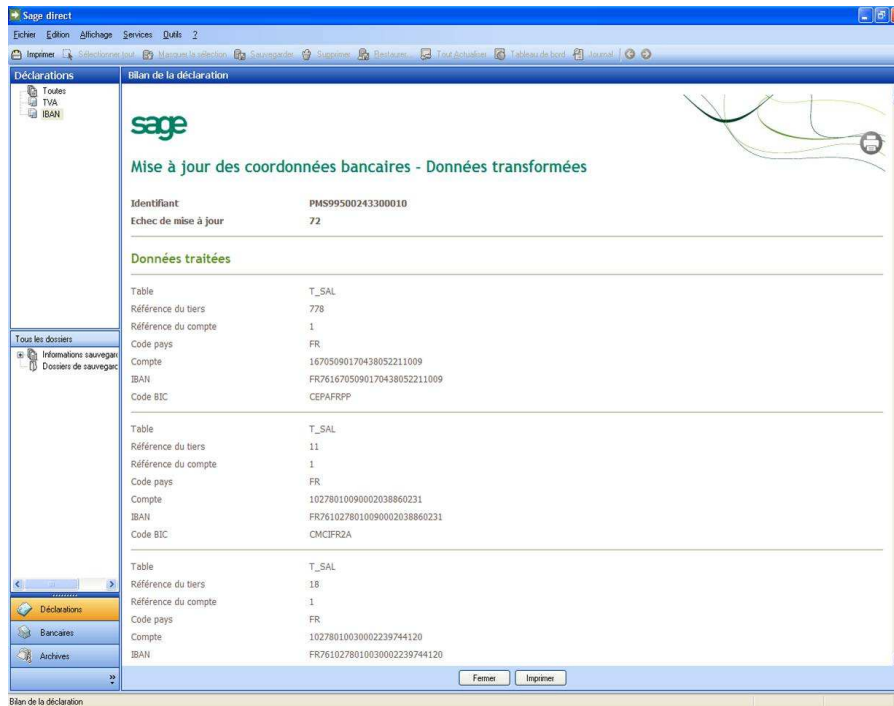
Sage direct

Fichier Edition Affichage Services Outils ?

Imprimer Sélectionner tout Marquer la sélection Sauvegarder Supprimer Restaurer... Tout Actualiser Tableau de bord Journal

Déclarations

Toutes
TVA
IBAN

Tous les dossiers

Informations sauvegard
Dossiers de sauvegard

Déclarations
Bancaires
Archives

Bilan de la déclaration

sage

Mise à jour des coordonnées bancaires - Données transformées

| | |
|---|---|
| Identifiant | PMS99500243300010 |
| Echec de mise à jour | 72 |

Données traitées

| | |
|---|---|
| Table | T_SAL |
| Référence du tiers | 778 |
| Référence du compte | 1 |
| Code pays | FR |
| Compte | 16705090170438052211009 |
| IBAN | FR7616705090170438052211009 |
| Code BIC | CEPAFRPP |

| | |
|---|---|
| Table | T_SAL |
| Référence du tiers | 11 |
| Référence du compte | 1 |
| Code pays | FR |
| Compte | 10278010090002038860231 |
| IBAN | FR7610278010090002038860231 |
| Code BIC | CMCIFR2A |

| | |
|---|---|
| Table | T_SAL |
| Référence du tiers | 18 |
| Référence du compte | 1 |
| Code pays | FR |
| Compte | 10278010030002239744120 |
| IBAN | FR7610278010030002239744120 |

Fermer Imprimer

Bilan de la déclaration